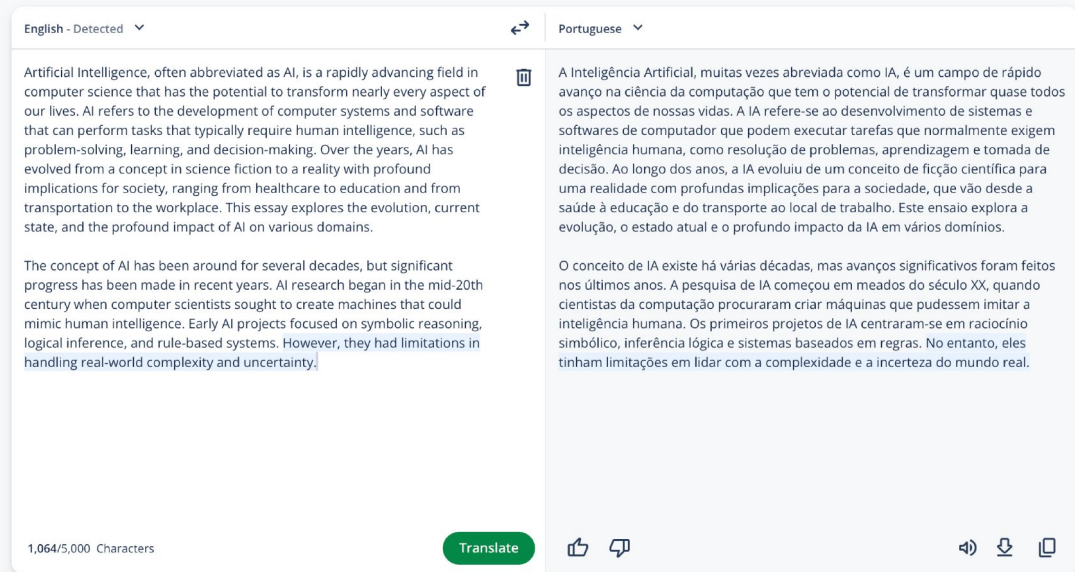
English - Detected

Artificial Intelligence, often abbreviated as AI, is a rapidly advancing field in computer science that has the potential to transform nearly every aspect of our lives. AI refers to the development of computer systems and software that can perform tasks that typically require human intelligence, such as problem-solving, learning, and decision-making. Over the years, AI has evolved from a concept in science fiction to a reality with profound implications for society, ranging from healthcare to education and from transportation to the workplace. This essay explores the evolution, current state, and the profound impact of AI on various domains.

The concept of AI has been around for several decades, but significant progress has been made in recent years. AI research began in the mid-20th century when computer scientists sought to create machines that could mimic human intelligence. Early AI projects focused on symbolic reasoning, logical inference, and rule-based systems. However, they had limitations in handling real-world complexity and uncertainty.

1,064/5,000 Characters

Translate

Portuguese

A Inteligência Artificial, muitas vezes abreviada como IA, é um campo de rápido avanço na ciência da computação que tem o potencial de transformar quase todos os aspectos de nossas vidas. A IA refere-se ao desenvolvimento de sistemas e softwares de computador que podem executar tarefas que normalmente exigem inteligência humana, como resolução de problemas, aprendizagem e tomada de decisão. Ao longo dos anos, a IA evoluiu de um conceito de ficção científica para uma realidade com profundas implicações para a sociedade, que vão desde a saúde à educação e do transporte ao local de trabalho. Este ensaio explora a evolução, o estado atual e o profundo impacto da IA em vários domínios.

O conceito de IA existe há várias décadas, mas avanços significativos foram feitos nos últimos anos. A pesquisa de IA começou em meados do século XX, quando cientistas da computação procuraram criar máquinas que pudessem imitar a inteligência humana. Os primeiros projetos de IA centraram-se em raciocínio simbólico, inferência lógica e sistemas baseados em regras. No entanto, eles tinham limitações em lidar com a complexidade e a incerteza do mundo real.